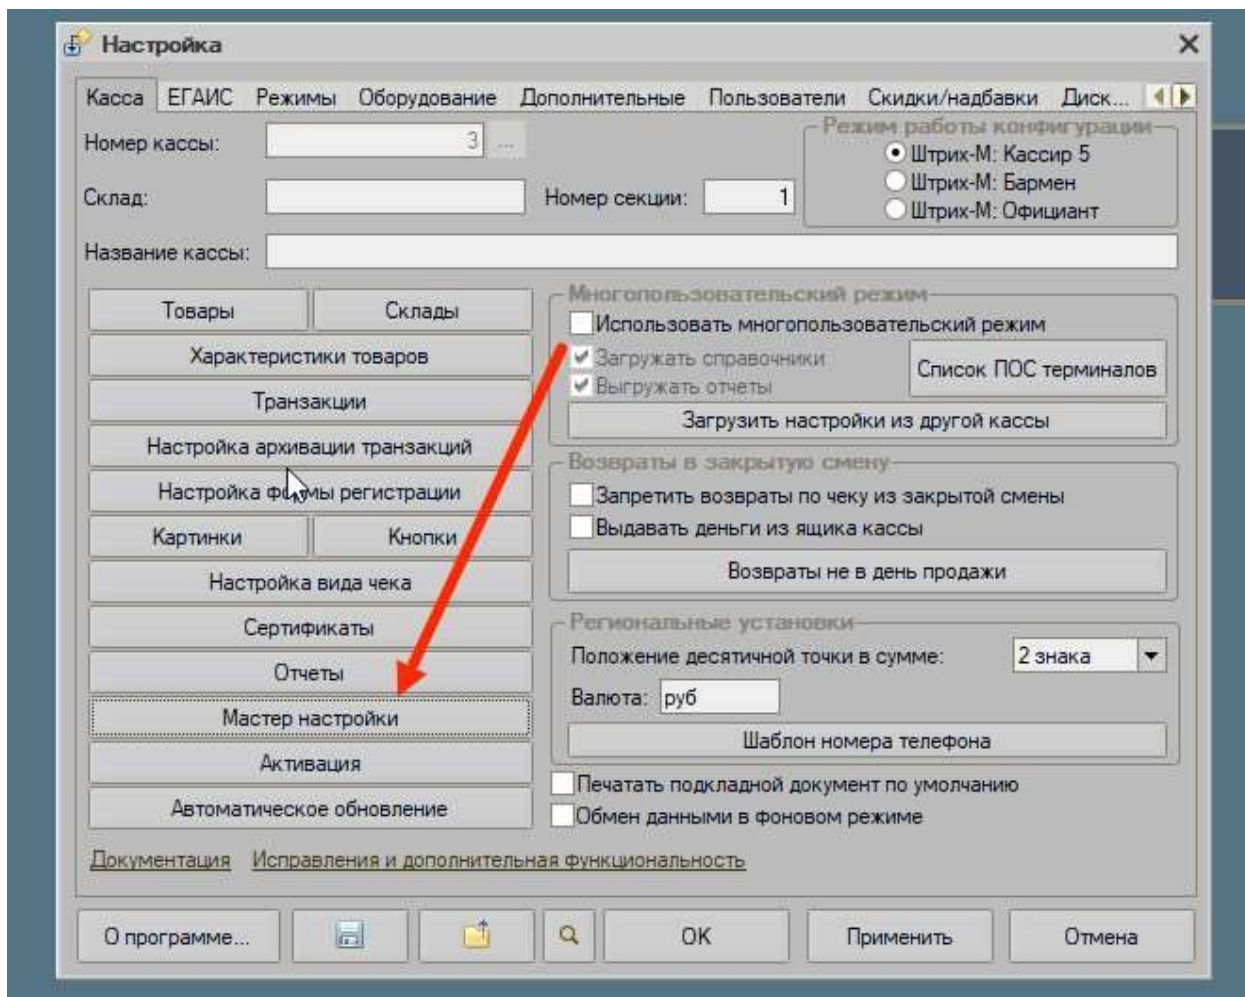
Настройка

Касса | ЕГАИС | Режимы | Оборудование | Дополнительные | Пользователи | Скидки/надбавки | Диск...

Номер кассы: 3 ...

Склад:

Номер секции: 1

Режим работы конфигурации
Штрих-М: Кассир 5
Штрих-М: Бармен
Штрих-М: Официант

Название кассы:

Товары
Склады
Характеристики товаров
Транзакции
Настройка архивации транзакций
Настройка формы регистрации
Картинки
Кнопки
Настройка вида чека
Сертификаты
Отчеты
Мастер настройки
Активация
Автоматическое обновление

Многопользовательский режим
Использовать многопользовательский режим
Загружать справочники
Выгружать отчеты
Список ПОС терминалов
Загрузить настройки из другой кассы

Возвраты в закрытую смену
Запретить возвраты по чеку из закрытой смены
Выдавать деньги из ящика кассы
Возвраты не в день продажи

Региональные установки
Положение десятичной точки в сумме: 2 знака
Валюта: руб
Шаблон номера телефона

Печатать подкладной документ по умолчанию
Обмен данными в фоновом режиме

Документация
Исправления и дополнительная функциональность

О программе...
OK
Применить
Отмена